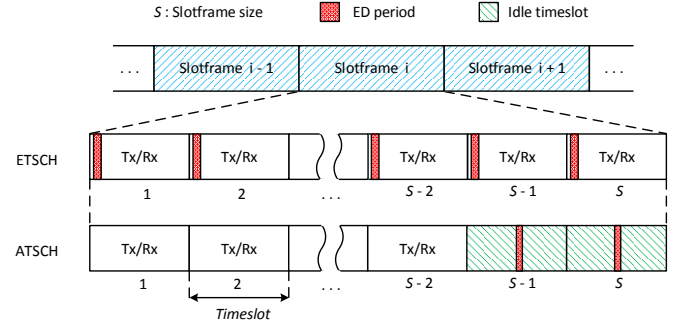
$S$ : Slotframe size
ED period
Idle timeslot

...
Slotframe i - 1
Slotframe i
Slotframe i + 1
...

ETSCH
Tx/Rx
Tx/Rx
...
Tx/Rx
Tx/Rx
Tx/Rx
1
2
$S$ - 2
$S$ - 1
$S$

ATSCH
Tx/Rx
Tx/Rx
...
Tx/Rx
1
2
$S$ - 2
$S$ - 1
$S$
Timeslot